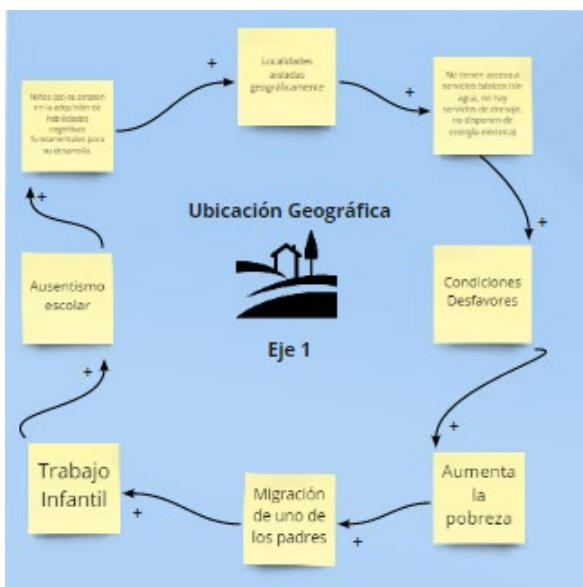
Localidades aisladas geográficamente

+

No tienen acceso a servicios básicos (sin agua, no hay servicios de drenaje, no disponen de energía eléctrica

+

Condiciones Desfavores

+

Aumenta la pobreza

+

Migración de uno de los padres

+

Trabajo Infantil

+

Ausentismo escolar

+

Niños (as) se atrasan en la adquisión de habilidades cognitivas fundamentales para su desarrollo.

+

Ubicación Geográfica

Eje 1